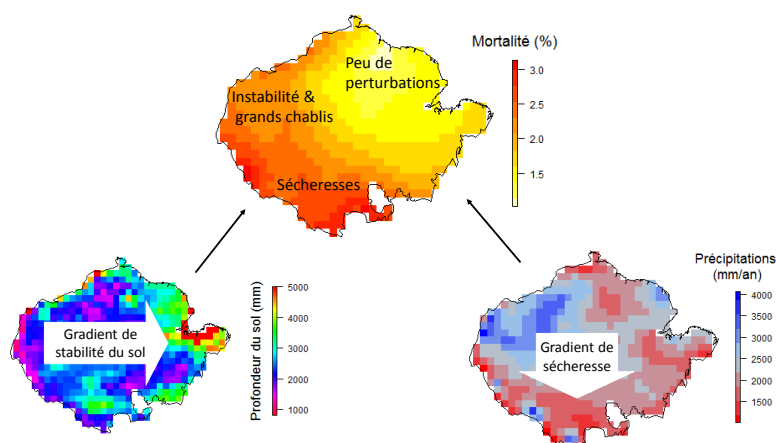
Mortalité (%)

3.0
2.5
2.0
1.5

Peu de perturbations

Instabilité & grands chablis

Sécheresses

Gradient de stabilité du sol

Profondeur du sol (mm)

5000
4000
3000
2000
1000

Précipitations (mm/an)

4000
3500
3000
2500
2000
1500

Gradient de sécheresse